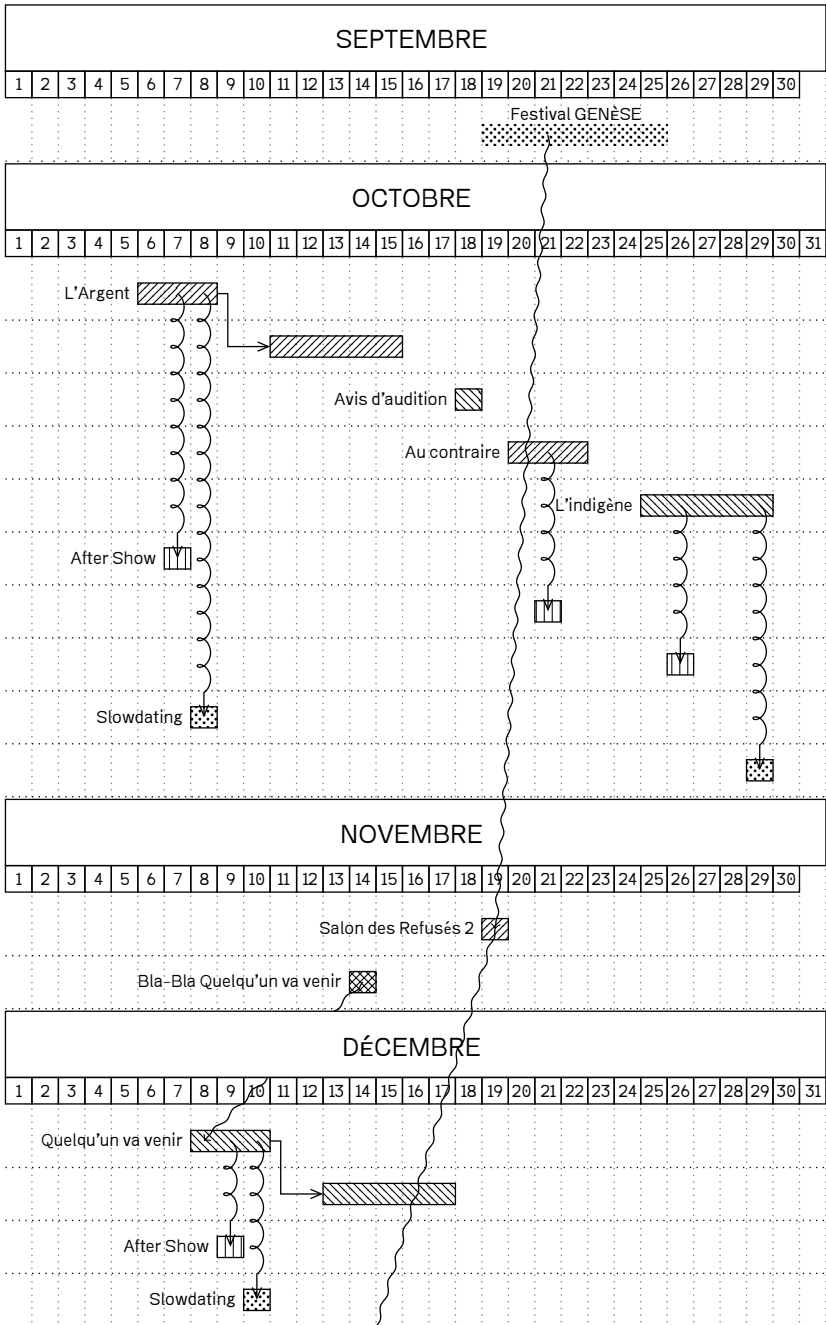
SEPTEMBRE

| 1 | 2 | 3 | 4 | 5 | 6 | 7 | 8 | 9 | 10 | 11 | 12 | 13 | 14 | 15 | 16 | 17 | 18 | 19 | 20 | 21 | 22 | 23 | 24 | 25 | 26 | 27 | 28 | 29 | 30 |
|---|---|---|---|---|---|---|---|---|---|---|---|---|---|---|---|---|---|---|---|---|---|---|---|---|---|---|---|---|---|

Festival GENÈSE

OCTOBRE

| 1 | 2 | 3 | 4 | 5 | 6 | 7 | 8 | 9 | 10 | 11 | 12 | 13 | 14 | 15 | 16 | 17 | 18 | 19 | 20 | 21 | 22 | 23 | 24 | 25 | 26 | 27 | 28 | 29 | 30 | 31 |
|---|---|---|---|---|---|---|---|---|---|---|---|---|---|---|---|---|---|---|---|---|---|---|---|---|---|---|---|---|---|---|

L'Argent

Avis d'audition

Au contraire

L'indigène

After Show

Slowdating

NOVEMBRE

| 1 | 2 | 3 | 4 | 5 | 6 | 7 | 8 | 9 | 10 | 11 | 12 | 13 | 14 | 15 | 16 | 17 | 18 | 19 | 20 | 21 | 22 | 23 | 24 | 25 | 26 | 27 | 28 | 29 | 30 |
|---|---|---|---|---|---|---|---|---|---|---|---|---|---|---|---|---|---|---|---|---|---|---|---|---|---|---|---|---|---|

Salon des Refusés 2

Bla-Bla Quelqu'un va venir

DÉCEMBRE

| 1 | 2 | 3 | 4 | 5 | 6 | 7 | 8 | 9 | 10 | 11 | 12 | 13 | 14 | 15 | 16 | 17 | 18 | 19 | 20 | 21 | 22 | 23 | 24 | 25 | 26 | 27 | 28 | 29 | 30 | 31 |
|---|---|---|---|---|---|---|---|---|---|---|---|---|---|---|---|---|---|---|---|---|---|---|---|---|---|---|---|---|---|---|

Quelqu'un va venir

After Show

Slowdating